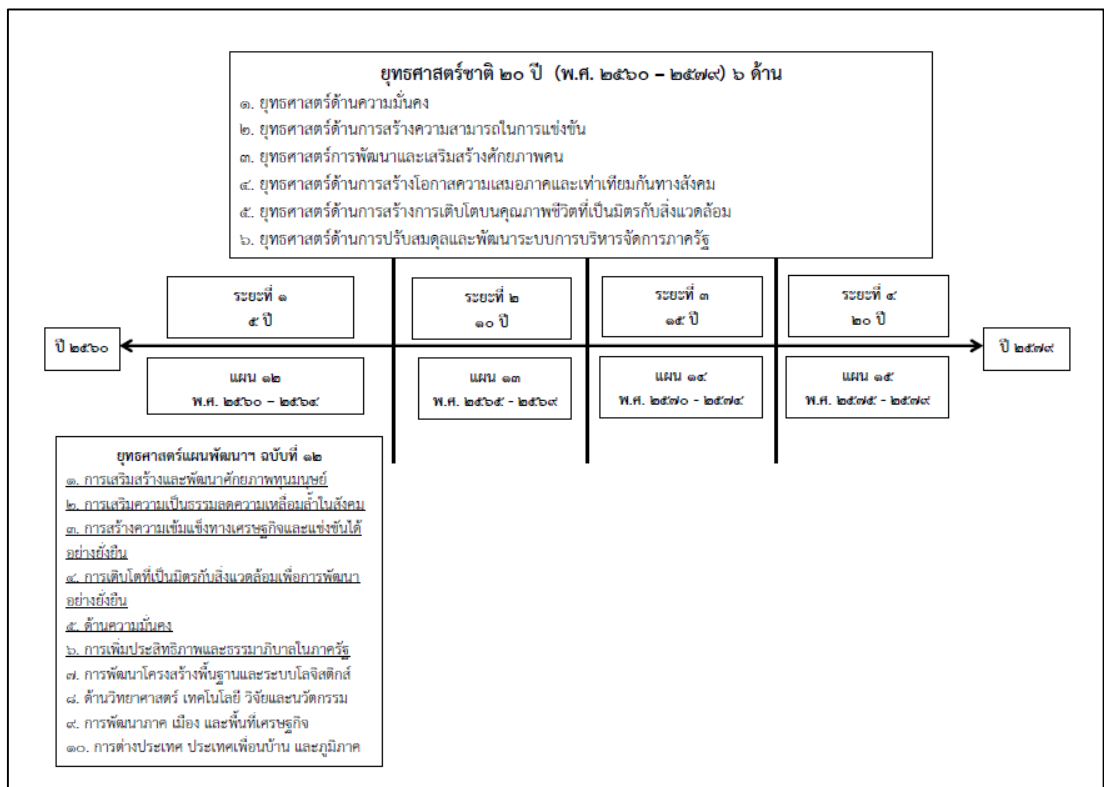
ยุทธศาสตร์ชาติ ๒๐ ปี (พ.ศ. ๒๕๖๐ – ๒๕๗๙) ๖ ด้าน
๑. ยุทธศาสตร์ด้านความมั่นคง
๒. ยุทธศาสตร์ด้านการสร้างความสามารถในการแข่งขัน
๓. ยุทธศาสตร์การพัฒนาและเสริมสร้างศักยภาพคน
๔. ยุทธศาสตร์ด้านการสร้างโอกาสความเสมอภาคและเท่าเทียมกันทางสังคม
๕. ยุทธศาสตร์ด้านการสร้างการเติบโตบนคุณภาพชีวิตที่เป็นมิตรกับสิ่งแวดล้อม
๖. ยุทธศาสตร์ด้านการปรับสมดุลและพัฒนาระบบการบริหารจัดการภาครัฐ

ระยะที่ ๑
๕ ปี

ระยะที่ ๒
๑๐ ปี

ระยะที่ ๓
๑๕ ปี

ระยะที่ ๔
๒๐ ปี

ปี ๒๕๖๐

ปี ๒๕๗๙

แผน ๑๒
พ.ศ. ๒๕๖๐ – ๒๕๖๔

แผน ๑๓
พ.ศ. ๒๕๖๕ - ๒๕๖๙

แผน ๑๔
พ.ศ. ๒๕๗๐ - ๒๕๗๔

แผน ๑๕
พ.ศ. ๒๕๗๕ - ๒๕๗๙

ยุทธศาสตร์แผนพัฒนาฯ ฉบับที่ ๑๒
๑. การเสริมสร้างและพัฒนาศักยภาพทุนมนุษย์
๒. การเสริมความเป็นธรรมลดความเหลื่อมล้ำในสังคม
๓. การสร้างความเข้มแข็งทางเศรษฐกิจและแข่งขันได้อย่างยั่งยืน
๔. การเติบโตที่เป็นมิตรกับสิ่งแวดล้อมเพื่อการพัฒนาอย่างยั่งยืน
๕. ด้านความมั่นคง
๖. การเพิ่มประสิทธิภาพและธรรมาภิบาลในภาครัฐ
๗. การพัฒนาโครงสร้างพื้นฐานและระบบโลจิสติกส์
๘. ด้านวิทยาศาสตร์ เทคโนโลยี วิจัยและนวัตกรรม
๙. การพัฒนาภาค เมือง และพื้นที่เศรษฐกิจ
๑๐. การต่างประเทศ ประเทศเพื่อนบ้าน และภูมิภาค